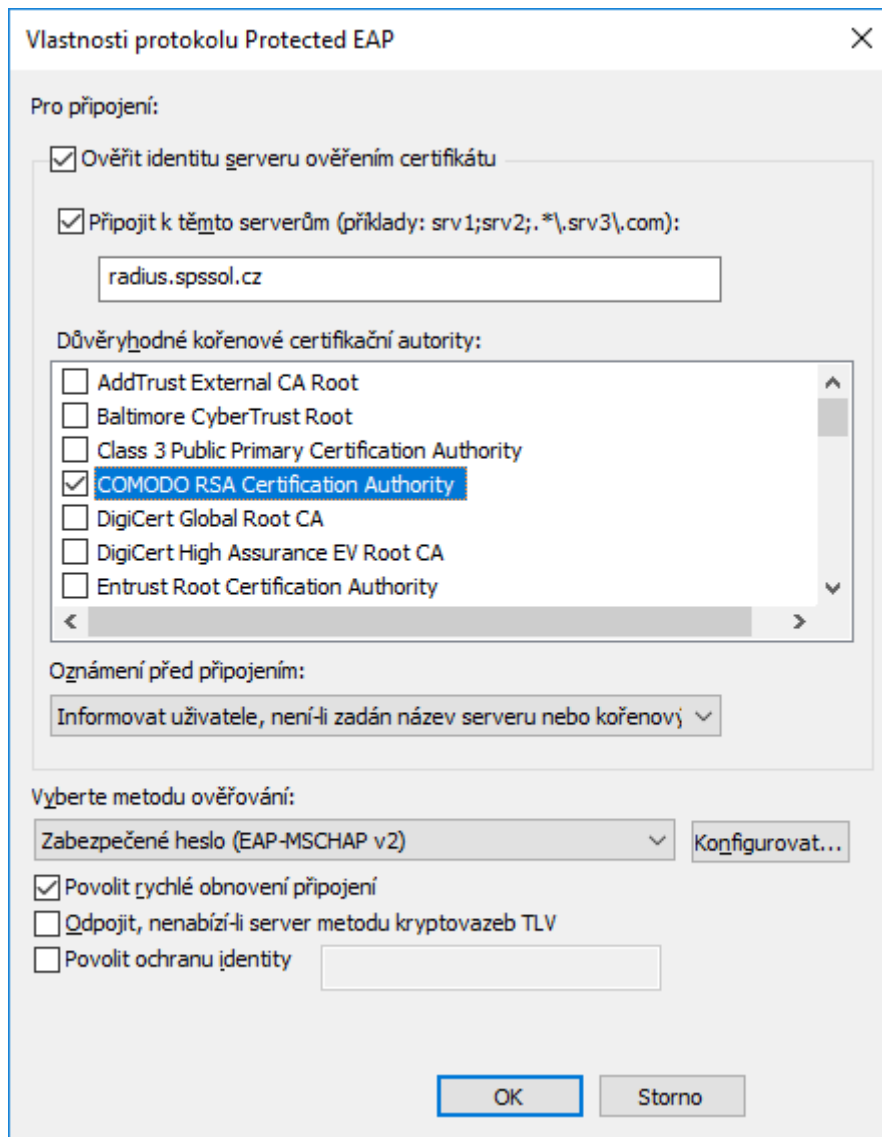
Vlastnosti protokolu Protected EAP

×

Pro připojení:

Ověřit identitu serveru ověřením certifikátu

Připojit k těmto serverům (příklady: srv1;srv2;.*\.srv3\.com):

radius.spssol.cz

Důvěryhodné kořenové certifikační autority:

AddTrust External CA Root
Baltimore CyberTrust Root
Class 3 Public Primary Certification Authority
COMODO RSA Certification Authority
DigiCert Global Root CA
DigiCert High Assurance EV Root CA
Entrust Root Certification Authority

Oznámení před připojením:

Informovat uživatele, není-li zadán název serveru nebo kořenový

Vyberte metodu ověřování:

Zabezpečené heslo (EAP-MSCHAP v2)

Konfigurovat...

Povolit rychlé obnovení připojení

Odpojit, nenabízí-li server metodu kryptovazeb TLV

Povolit ochranu identity

OK

Storno